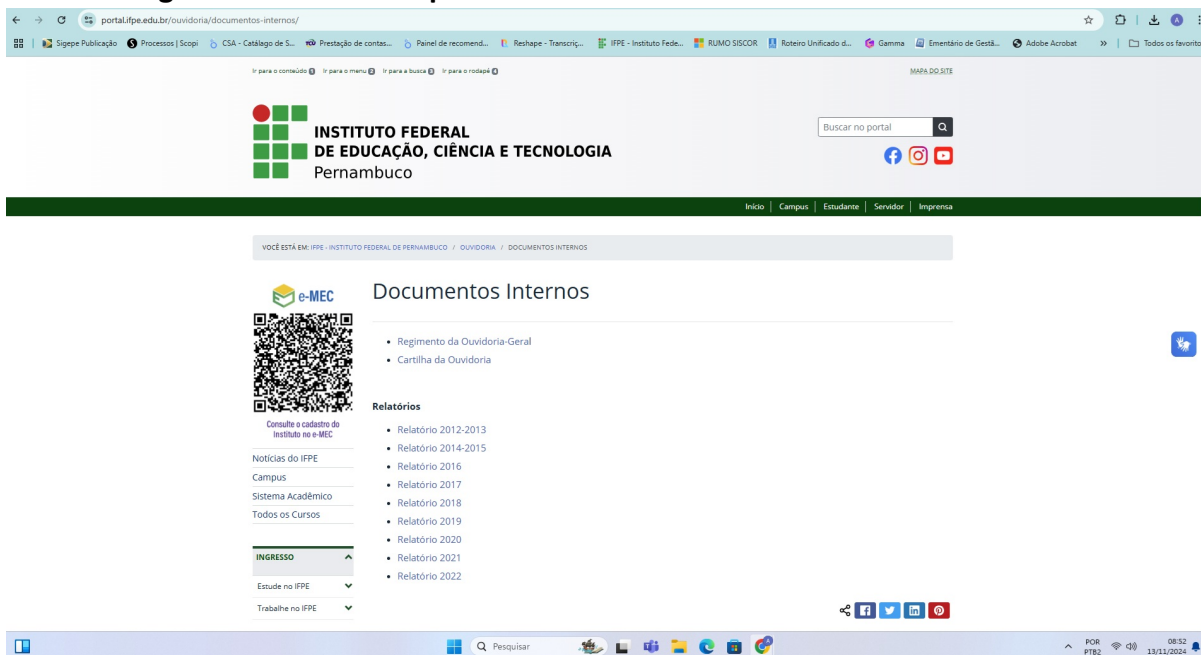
portal.ifpe.edu.br/ouvidoria/documentos-internos/

Sigepe Publicação | Processos | Scopi | CSA - Catálogo de S... | Prestação de contas... | Painel de recomend... | Reshape - Transcriç... | IFPE - Instituto Fede... | RUMO SISCOR | Roteiro Unificado d... | Gamma | Ementário de Gestã... | Adobe Acrobat | » | Todos os favoritos

Ir para o conteúdo 1 Ir para o menu 2 Ir para a busca 3 Ir para o rodapé 4

MAPA DO SITE

INSTITUTO FEDERAL
DE EDUCAÇÃO, CIÊNCIA E TECNOLOGIA
Pernambuco

Buscar no portal

Início | Campus | Estudante | Servidor | Imprensa

VOCÊ ESTÁ EM: IFPE - INSTITUTO FEDERAL DE PERNAMBUCO / OUVIDORIA / DOCUMENTOS INTERNOS

e-MEC

Consulte o cadastro do Instituto no e-MEC

Notícias do IFPE
Campus
Sistema Acadêmico
Todos os Cursos

INGRESSO
Estude no IFPE
Trabalhe no IFPE

Documentos Internos

- Regimento da Ouvidoria-Geral
- Cartilha da Ouvidoria

Relatórios

- Relatório 2012-2013
- Relatório 2014-2015
- Relatório 2016
- Relatório 2017
- Relatório 2018
- Relatório 2019
- Relatório 2020
- Relatório 2021
- Relatório 2022

Pesquisar

POR PTB2 08:52 13/11/2024